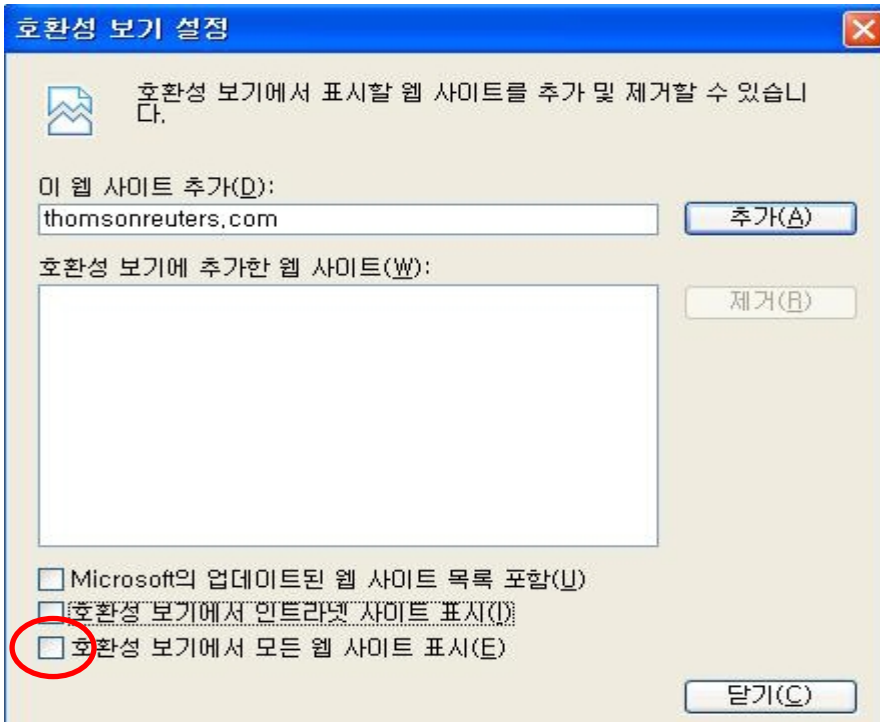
호환성 보기 설정

호환성 보기에서 표시할 웹 사이트를 추가 및 제거할 수 있습니다.

이 웹 사이트 추가(D):

thomsonreuters.com

추가(A)

호환성 보기에 추가한 웹 사이트(W):

제거(R)

Microsoft의 업데이트된 웹 사이트 목록 포함(U)

호환성 보기에서 인트라넷 사이트 표시(I)

호환성 보기에서 모든 웹 사이트 표시(E)

닫기(C)